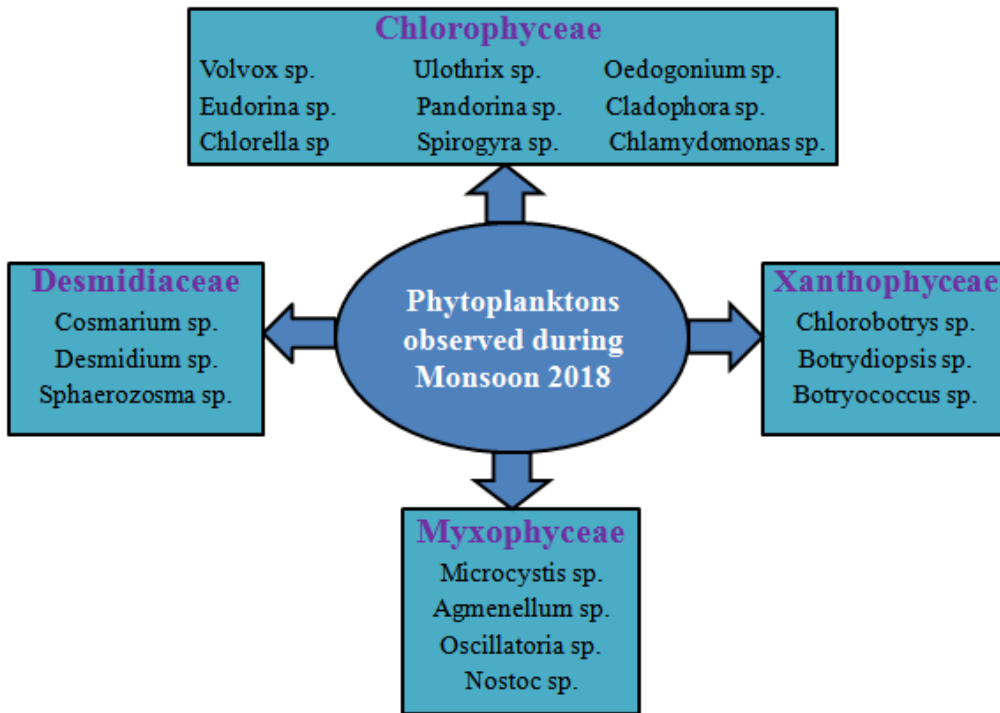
Chlorophyceae

Volvox sp. Ulothrix sp. Oedogonium sp.
Eudorina sp. Pandorina sp. Cladophora sp.
Chlorella sp Spirogyra sp. Chlamydomonas sp.

Desmidiaceae

Cosmarium sp.
Desmidium sp.
Sphaerozosma sp.

Phytoplanktons observed during Monsoon 2018

Xanthophyceae

Chlorobotrys sp.
Botrydiopsis sp.
Botryococcus sp.

Myxophyceae

Microcystis sp.
Agmenellum sp.
Oscillatoria sp.
Nostoc sp.